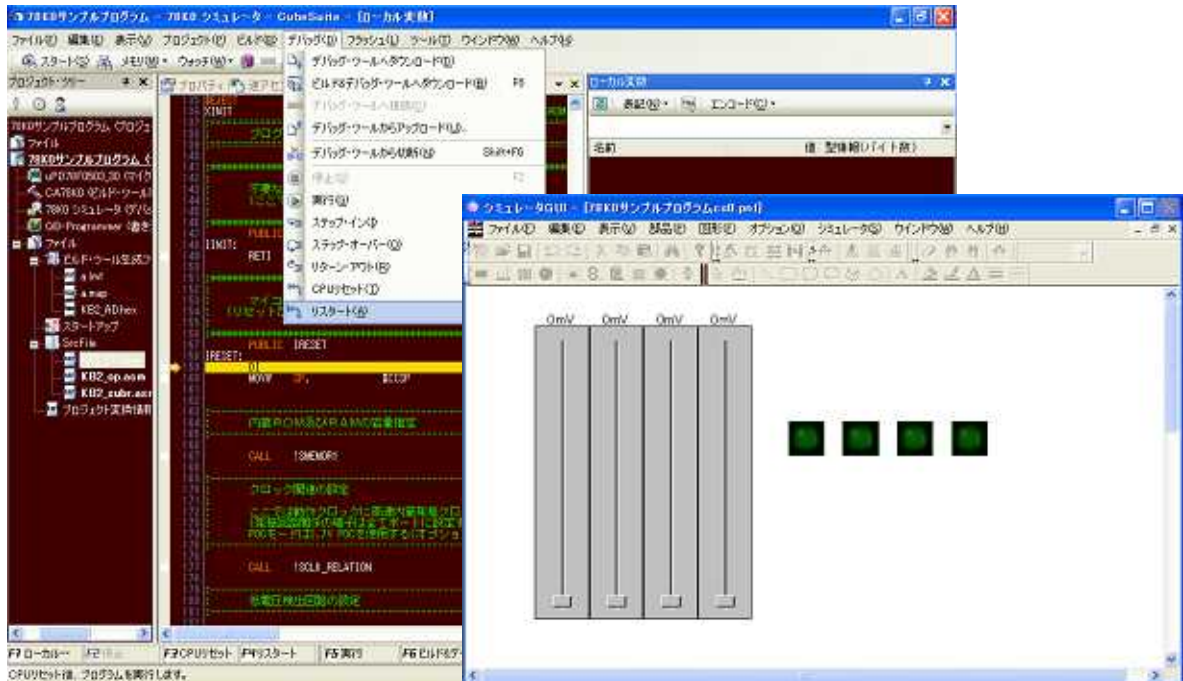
78K0サンプルプログラム - 78K0 シミュレータ - CubeSuite - [ローカル変数]

ファイル(F) 編集(E) 表示(V) プロジェクト(P) ビルド(B) デバッグ(D) フラッシュ(L) ツール(T) ウインドウ(W) ヘルプ(H)

スタート(S) メモリ(M) ウォッチ(W)

プロジェクト・ツリー

78K0サンプルプログラム (プロジェクト)
ファイル
78K0サンプルプログラム
uPD78F0500_30 (マイク
CA78K0 (ビルド・ツール)
78K0 シミュレータ (デバ
QB-Programmer (書き
ファイル
ビルド・ツール生成フ
a.lmf
a.map
KB2_AD.hex
スタートアップ
SrcFile
KB2_op.asm
KB2_subr.asm
プロジェクト更新履歴

プロパティ 逆アセ

XINIT
INIT:
RETI
PUBLIC
PUBLIC IRESET
IRESET:
DI
MOVW SP, #CCCP
内蔵ROM及びRAMの容量指定
CALL !SMEMORY
クロック関連の設定
CALL !SCLK_RELATION
低電圧検出回路の設定

デバッグ・ツールへダウンロード(D)
ビルド&デバッグ・ツールへダウンロード(B) F6
デバッグ・ツールへ接続(C)
デバッグ・ツールからアップロード(U)...
デバッグ・ツールから切断(O) Shift+F6
停止(S) F2
実行(G)
ステップ・イン(I)
ステップ・オーバー(O)
リターン・アウト(R)
CPUリセット(T)
リスタート(A)

ローカル変数
表記(N) エンコード(E)
名前
値 型情報(バイト数)

シミュレータGUI - [78K0サンプルプログラムcd0.pnl]
ファイル(F) 編集(E) 表示(V) 部品(P) 図形(D) オプション(O) シミュレータ(S) ウインドウ(W) ヘルプ(H)

0mV 0mV 0mV 0mV

F7 ローカル... F2 停止 F3 CPUリセット F4 リスタート F5 実行 F6 ビルド&ダ
CPUリセット後、プログラムを実行します。